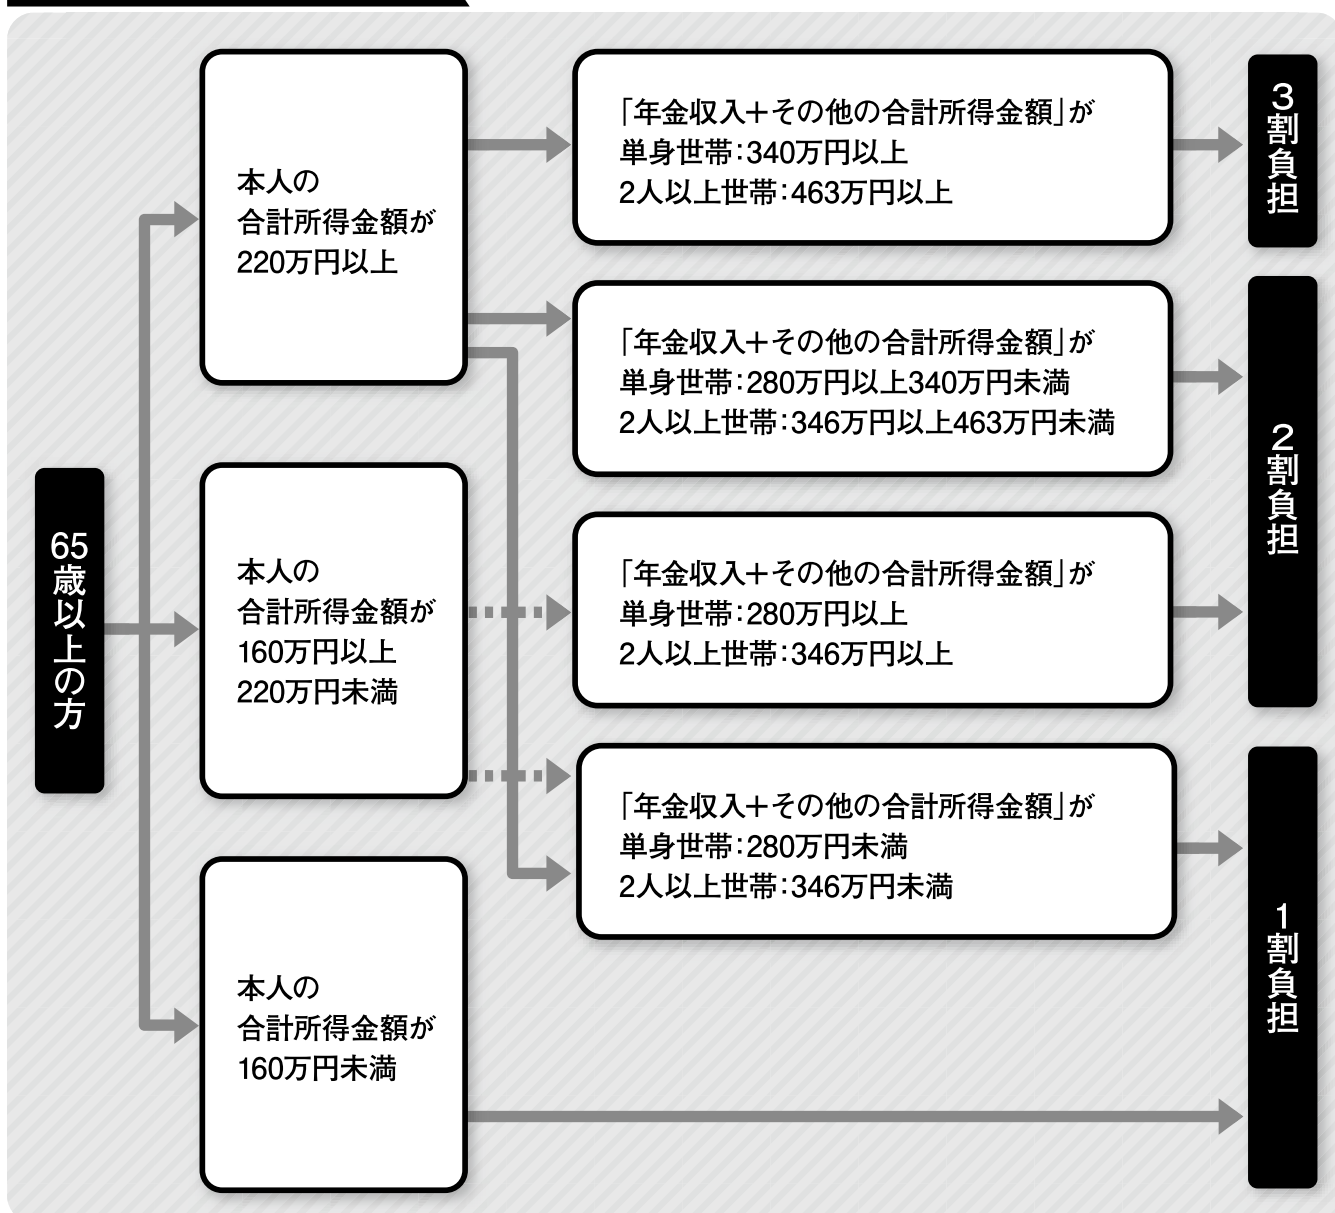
65歳以上の方

本人の合計所得金額が220万円以上

「年金収入＋その他の合計所得金額」が
単身世帯：340万円以上
2人以上世帯：463万円以上

3割負担

「年金収入＋その他の合計所得金額」が
単身世帯：280万円以上340万円未満
2人以上世帯：346万円以上463万円未満

本人の合計所得金額が160万円以上220万円未満

「年金収入＋その他の合計所得金額」が
単身世帯：280万円以上
2人以上世帯：346万円以上

2割負担

「年金収入＋その他の合計所得金額」が
単身世帯：280万円未満
2人以上世帯：346万円未満

本人の合計所得金額が160万円未満

1割負担